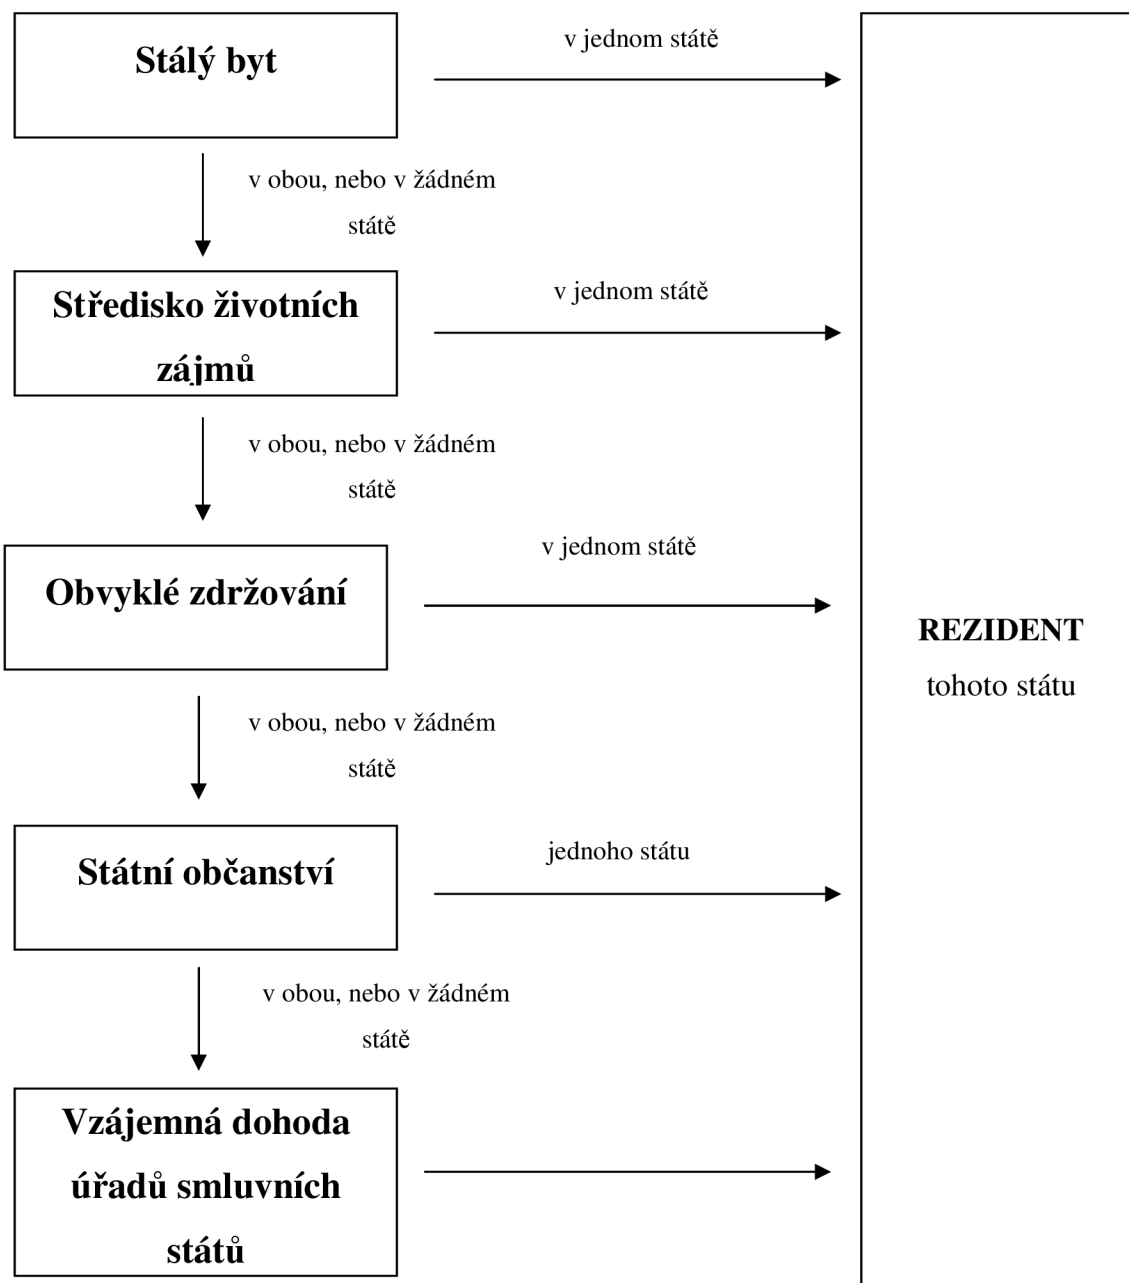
Stálý byt

v jednom státě

v obou, nebo v žádném státě

Středisko životních zájmů

v jednom státě

v obou, nebo v žádném státě

Obvyklé zdržování

v jednom státě

v obou, nebo v žádném státě

Státní občanství

jednoho státu

v obou, nebo v žádném státě

Vzájemná dohoda úřadů smluvních států

REZIDENT
tohoto státu